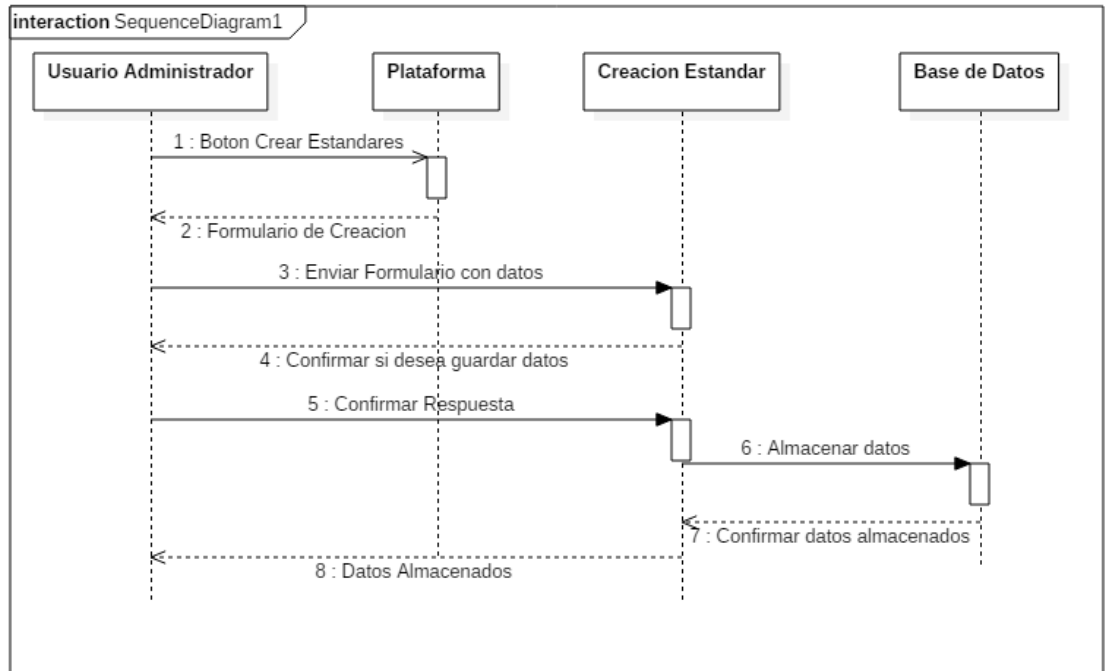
interaction SequenceDiagram1

Usuario Administrador

Plataforma

Creacion Estandar

Base de Datos

1 : Boton Crear Estandares

2 : Formulario de Creacion

3 : Enviar Formulario con datos

4 : Confirmar si desea guardar datos

5 : Confirmar Respuesta

6 : Almacenar datos

7 : Confirmar datos almacenados

8 : Datos Almacenados